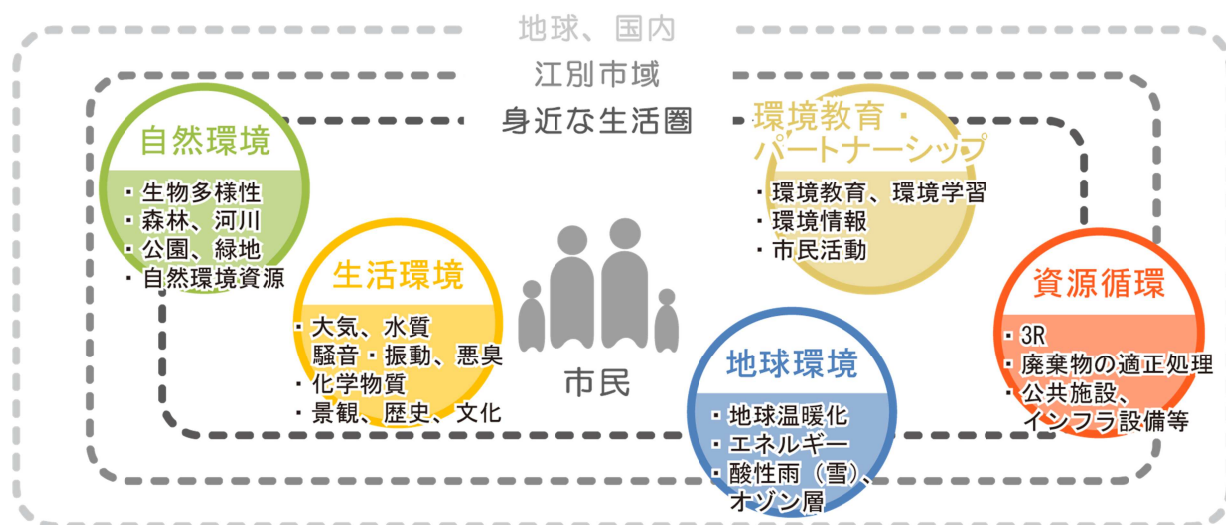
地球、国内

江別市域

身近な生活圏

自然環境
・生物多様性
・森林、河川
・公園、緑地
・自然環境資源

生活環境
・大気、水質
騒音・振動、悪臭
・化学物質
・景観、歴史、文化

市民

環境教育・パートナーシップ
・環境教育、環境学習
・環境情報
・市民活動

地球環境
・地球温暖化
・エネルギー
・酸性雨（雪）、オゾン層

資源循環
・3R
・廃棄物の適正処理
・公共施設、インフラ設備等